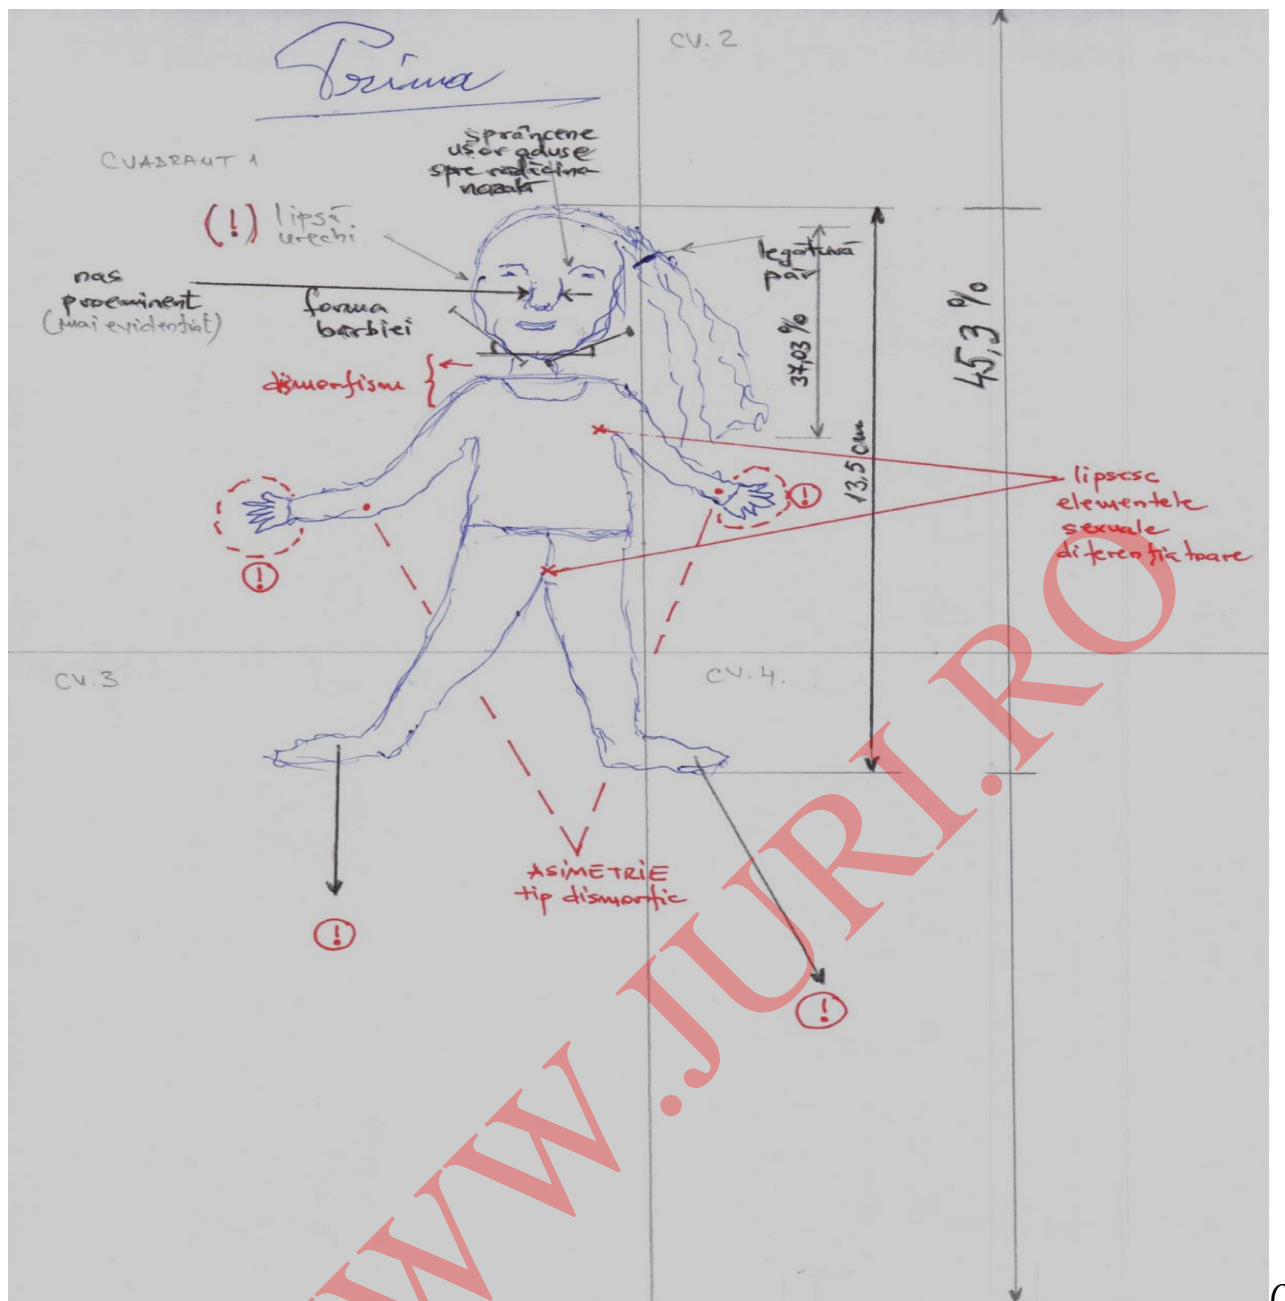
Prima

CV. 2

CUADRANT 1

sprâncene ușor aduse spre rădăcina nazală

(!) lipsă urechi

legătură păr

nas proeminent (mai evidențiat)

forma bărbiei

37,03 %

45,3 %

dismorfism

13,5 cm

lipsesc elementele sexuale diferențiatoare

(!)

(!)

CV. 3

CV. 4.

ASIMETRIE tip dismorfic

(!)

(!)

WWW.JURI.RO